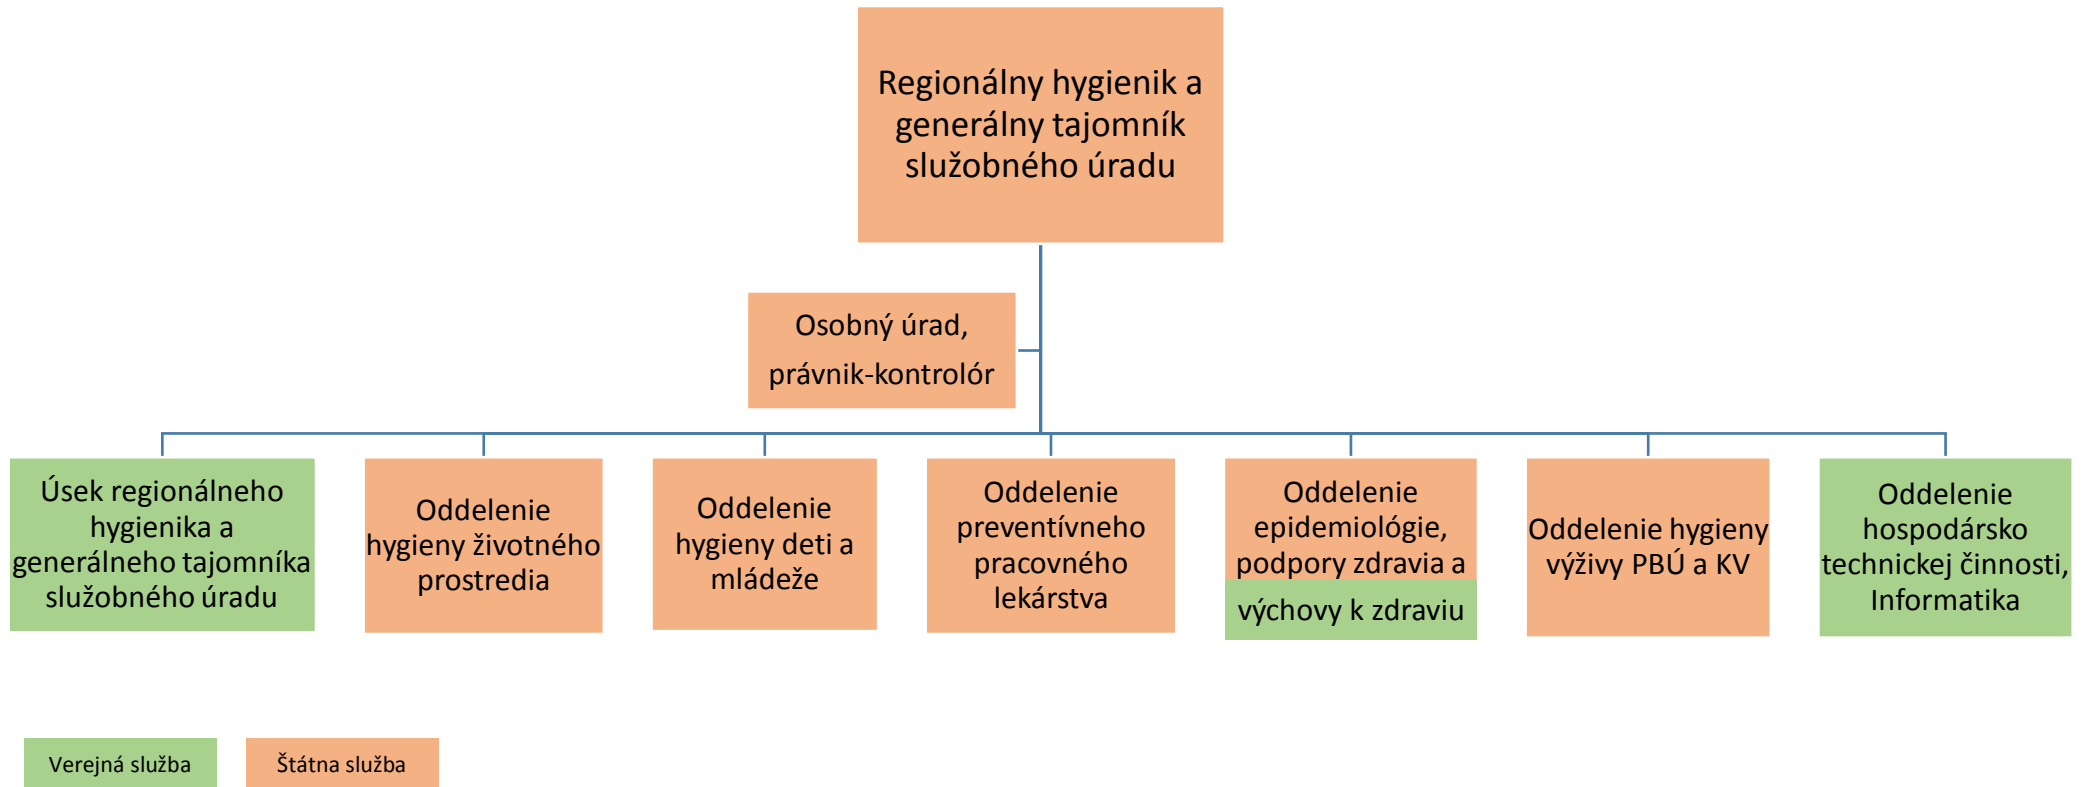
Regionálny hygienik a generálny tajomník služobného úradu

Osobný úrad, právnik-kontrolór

Úsek regionálneho hygienika a generálneho tajomníka služobného úradu

Oddelenie hygieny životného prostredia

Oddelenie hygieny deti a mládeže

Oddelenie preventívneho pracovného lekárstva

Oddelenie epidemiológie, podpory zdravia a výchovy k zdraviu

Oddelenie hygieny výživy PBÚ a KV

Oddelenie hospodársko technickej činnosti, Informatika

Verejná služba

Štátna služba